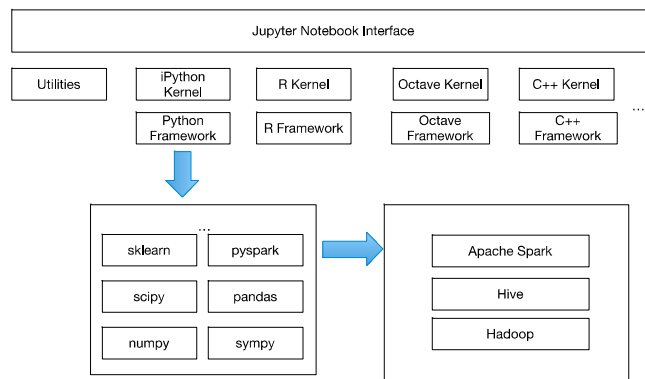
Jupyter Notebook Interface

Utilities

iPython Kernel

R Kernel

Octave Kernel

C++ Kernel

...

Python Framework

R Framework

Octave Framework

C++ Framework

...

sklearn

pyspark

scipy

pandas

numpy

sympy

Apache Spark

Hive

Hadoop